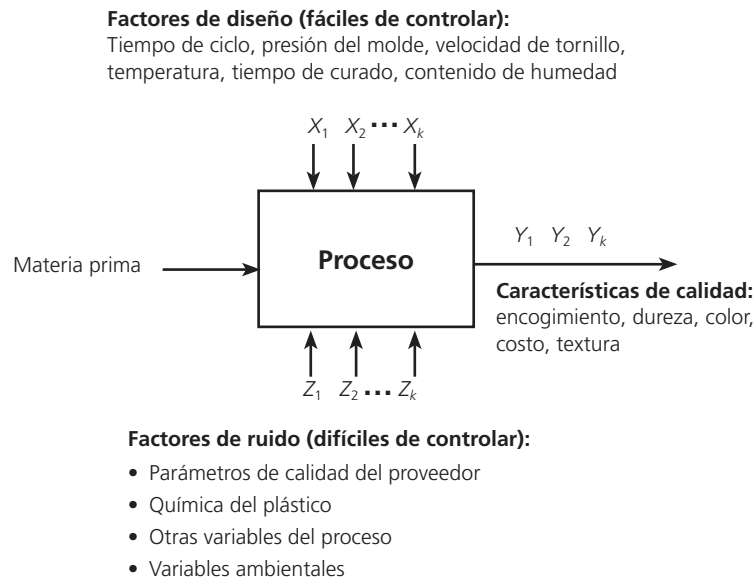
**Factores de diseño (fáciles de controlar):**
Tiempo de ciclo, presión del molde, velocidad de tornillo, temperatura, tiempo de curado, contenido de humedad

$X_1$ $X_2 \cdots X_k$

Materia prima

**Proceso**

$Y_1$ $Y_2$ $Y_k$

**Características de calidad:**
encogimiento, dureza, color, costo, textura

$Z_1$ $Z_2 \cdots Z_k$

**Factores de ruido (difíciles de controlar):**
- Parámetros de calidad del proveedor
- Química del plástico
- Otras variables del proceso
- Variables ambientales